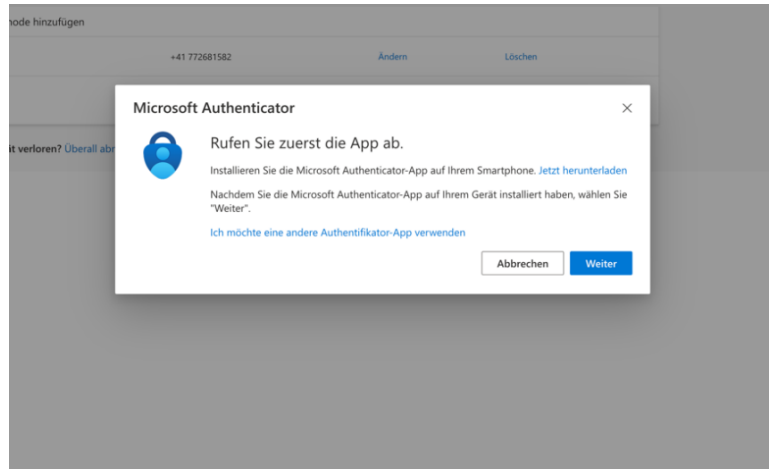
hode hinzufügen

+41 772681582 Ändern Löschen

it verloren? Überall abr

Microsoft Authenticator

×

Rufen Sie zuerst die App ab.

Installieren Sie die Microsoft Authenticator-App auf Ihrem Smartphone. Jetzt herunterladen

Nachdem Sie die Microsoft Authenticator-App auf Ihrem Gerät installiert haben, wählen Sie "Weiter".

Ich möchte eine andere Authentifikator-App verwenden

Abbrechen Weiter